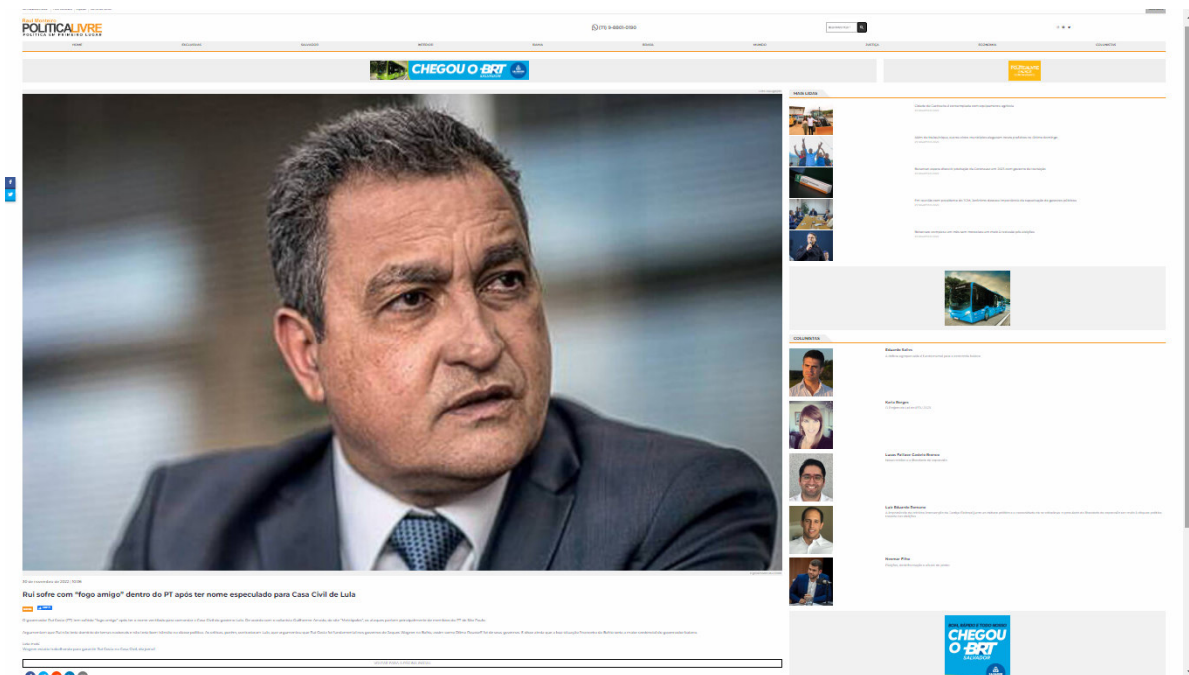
POLITICA LIVRE
POLITICA EM PRIMEIRO LUGAR

(71) 9-4860-0180

HOME
SALVADOR
BAHIA
BRASIL
MUNDO
ECONOMIA
COLUNISTAS

CHEGOU O BRT

MAIS LIDAS

COLUNISTAS

Eduardo Salles

Karla Borges

Lucas Pinheiro

Luiz Eduardo

Gustavo Pinto

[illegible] de novembro de 2022 | 10:08

Rui sofre com "fogo amigo" dentro do PT após ter nome especulado para Casa Civil de Lula

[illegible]

CHEGOU O BRT SALVADOR